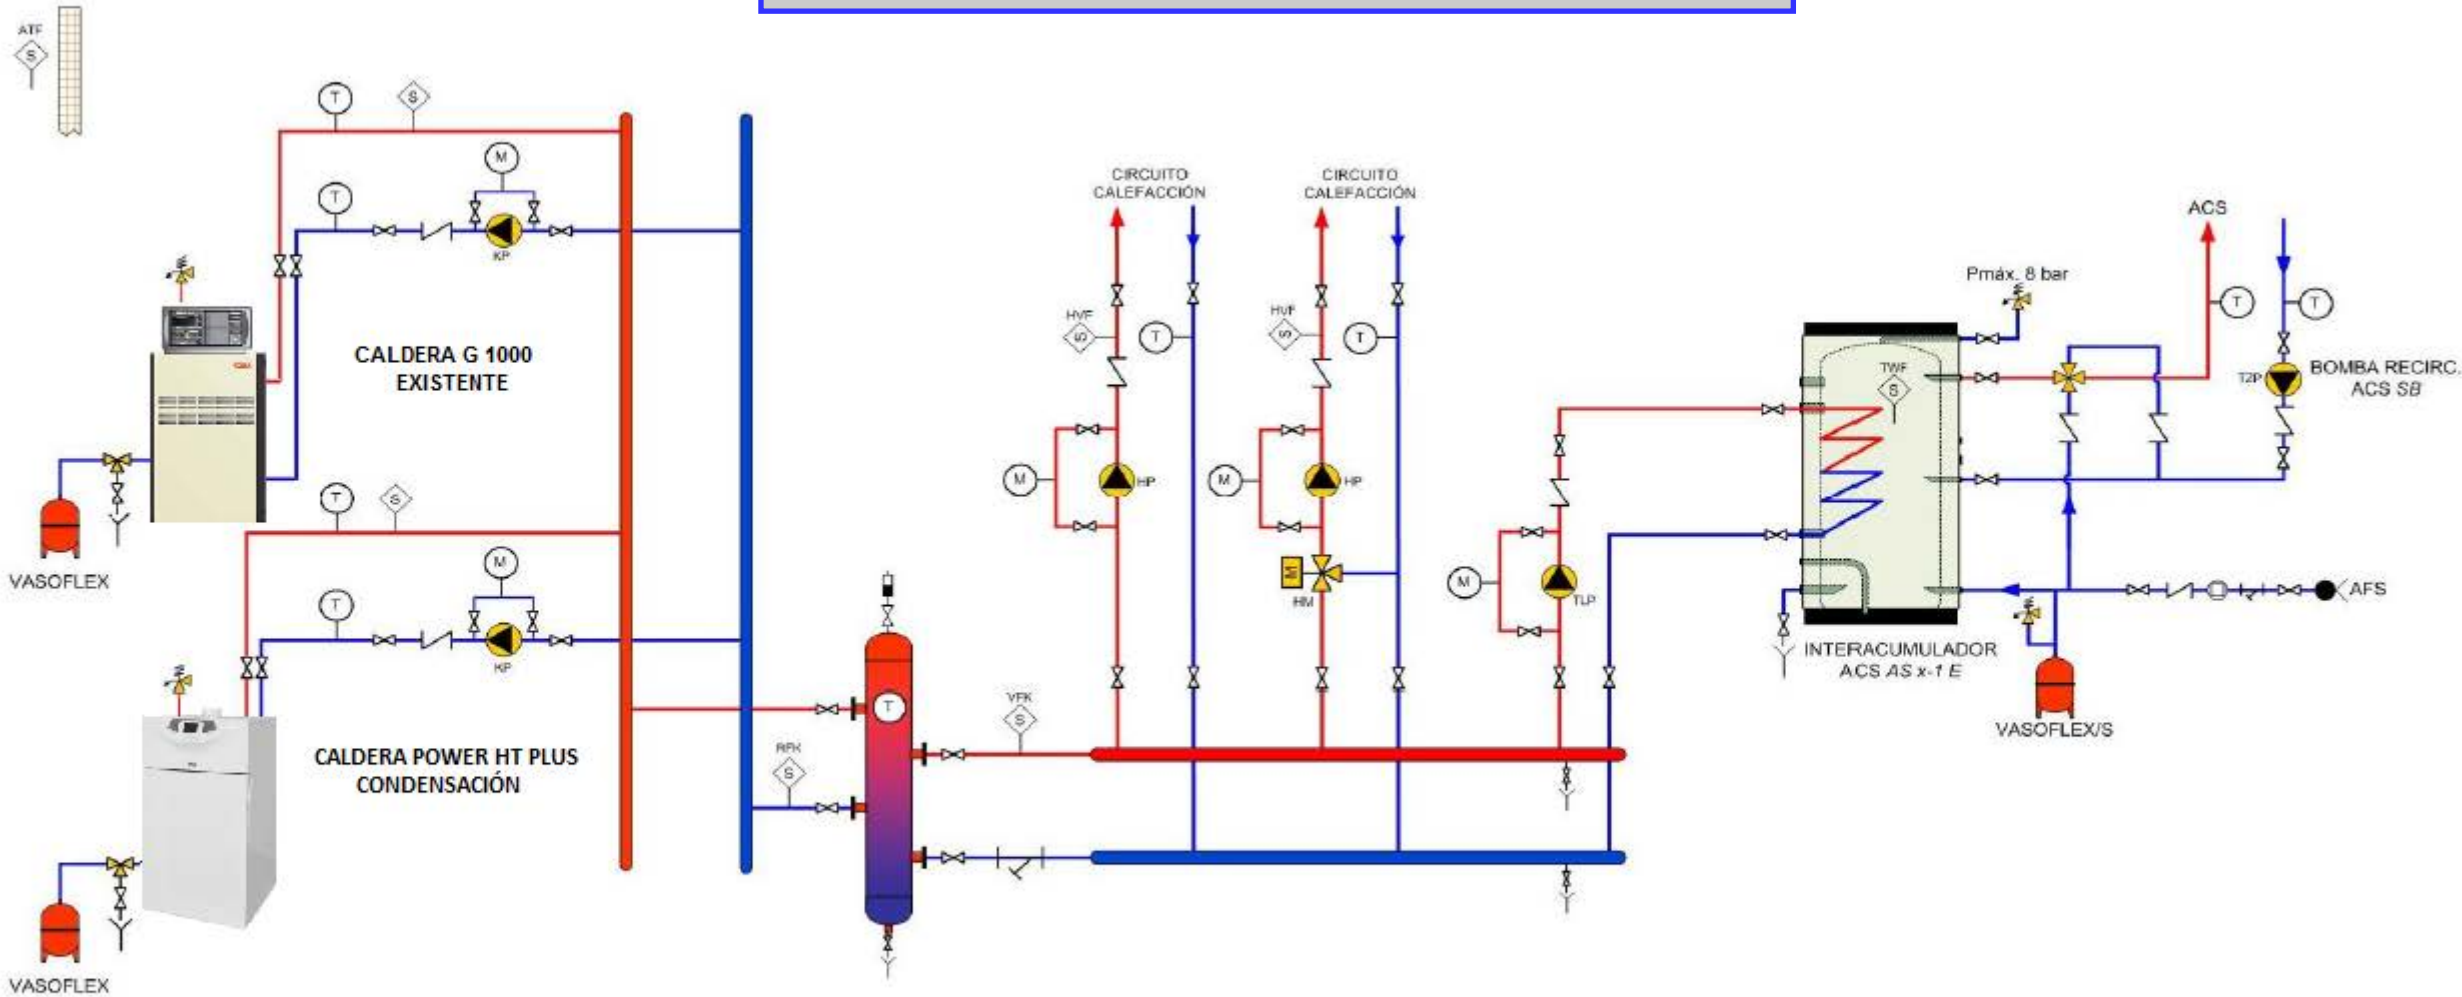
ATF
S
T
S
M
T
KP
CALDERA G 1000
EXISTENTE
VASOFLEX
T
S
M
T
KP
CALDERA POWER HT PLUS
CONDENSACIÓN
VASOFLEX
T
RFK
S
VFK
S
CIRCUITO
CALEFACCIÓN
HVF
S
T
M
HP
CIRCUITO
CALEFACCIÓN
HVF
S
T
M
HP
M
HM
M
TLP
ACS
Pmáx. 8 bar
TWF
S
T
T
T2P
BOMBA RECIRC.
ACS SB
AFS
INTERACUMULADOR
ACS AS x-1 E
VASOFLEX/S